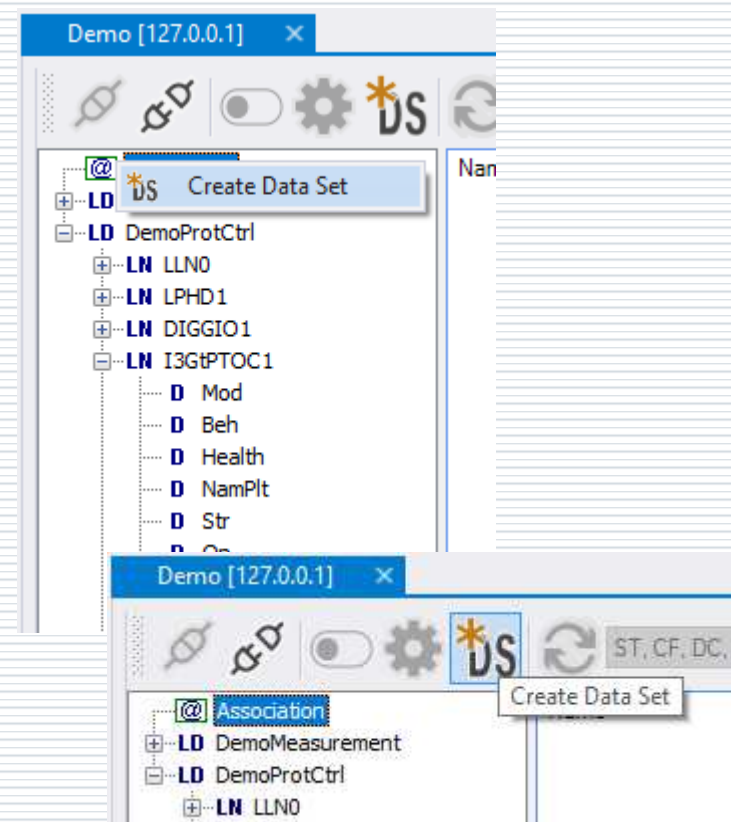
Demo [127.0.0.1] ×

DS

Nam

@

LD

DS Create Data Set

LD DemoProtCtrl

LN LLN0

LN LPHD1

LN DIGGIO1

LN I3GtPTOC1

D Mod

D Beh

D Health

D NamPlt

D Str

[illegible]

Demo [127.0.0.1] ×

DS

ST, CF, DC,

Create Data Set

@ Association

LD DemoMeasurement

LD DemoProtCtrl

LN LLN0